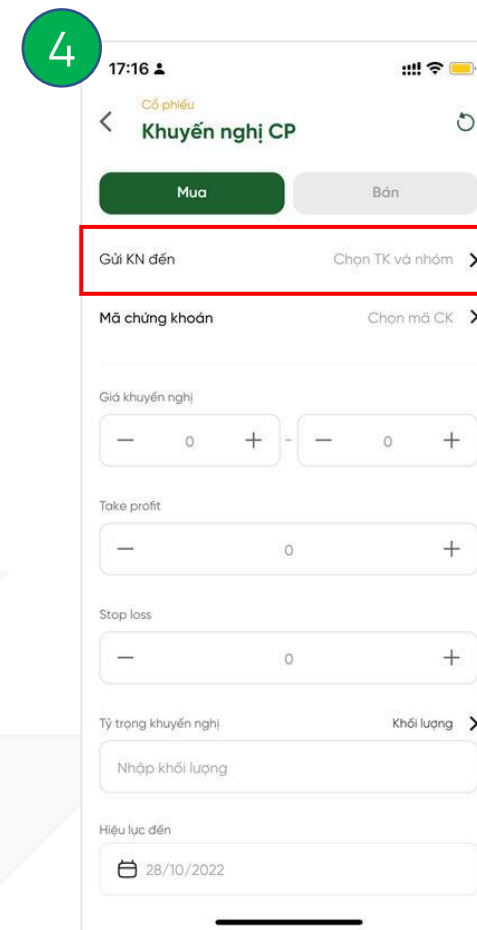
4

17:16

Cổ phiếu
Khuyến nghị CP

Mua
Bán

Gửi KN đến
Chọn TK và nhóm

Mã chứng khoán
Chọn mã CK

Giá khuyến nghị
— 0 + - — 0 +

Take profit
— 0 +

Stop loss
— 0 +

Tỷ trọng khuyến nghị
Khối lượng
Nhập khối lượng

Hiệu lực đến
28/10/2022